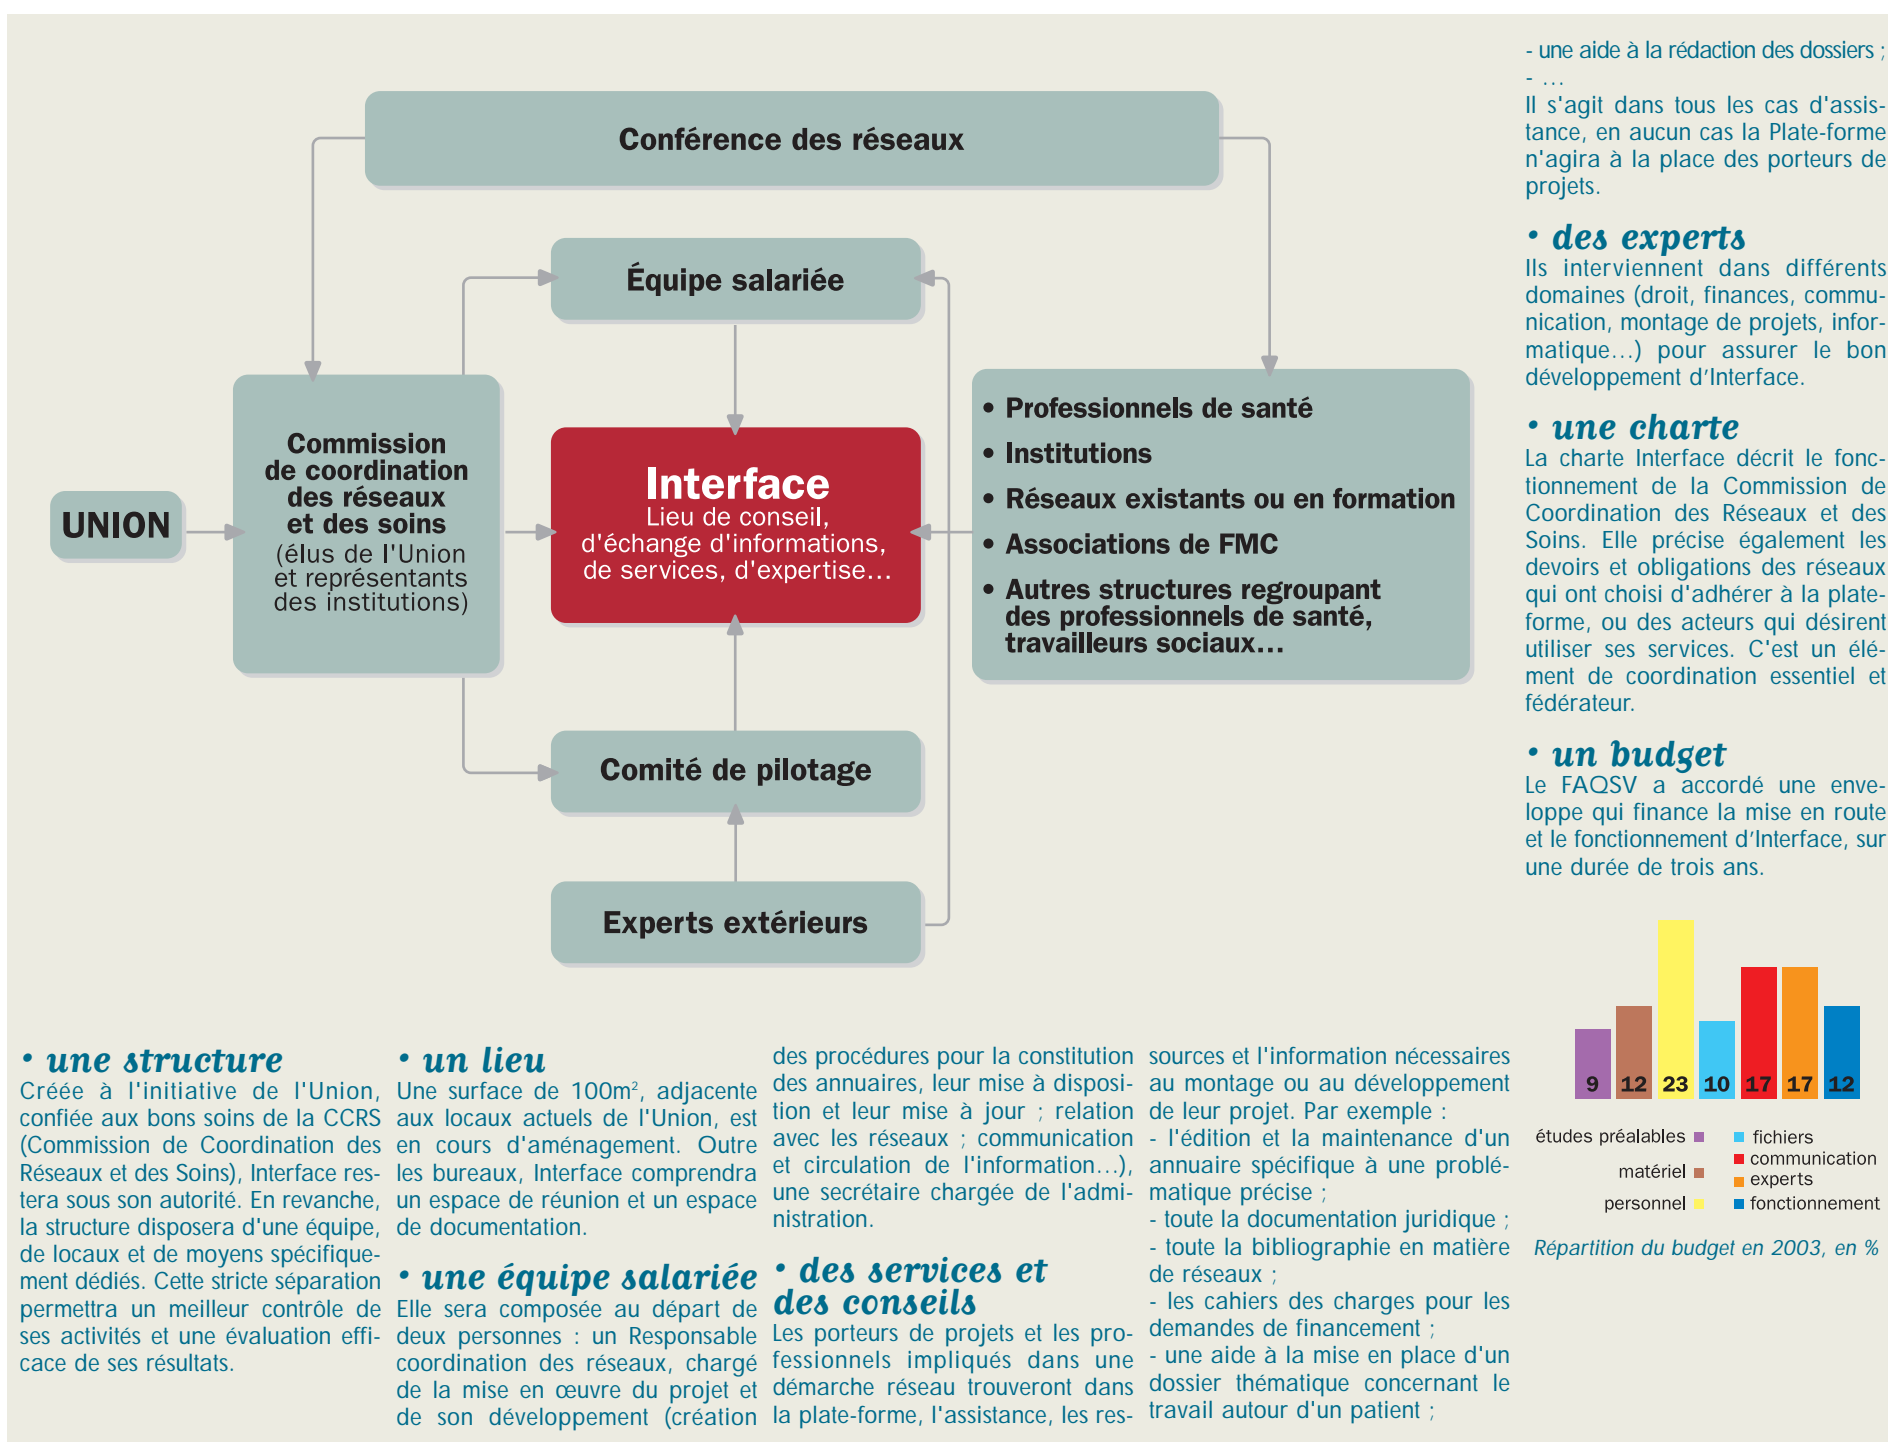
Conférence des réseaux

Équipe salariée

UNION

Commission de coordination des réseaux et des soins (élus de l'Union et représentants des institutions)

Interface
Lieu de conseil, d'échange d'informations, de services, d'expertise…

• Professionnels de santé
• Institutions
• Réseaux existants ou en formation
• Associations de FMC
• Autres structures regroupant des professionnels de santé, travailleurs sociaux…

Comité de pilotage

Experts extérieurs

• une structure
Créée à l'initiative de l'Union, confiée aux bons soins de la CCRS (Commission de Coordination des Réseaux et des Soins), Interface restera sous son autorité. En revanche, la structure disposera d'une équipe, de locaux et de moyens spécifiquement dédiés. Cette stricte séparation permettra un meilleur contrôle de ses activités et une évaluation efficace de ses résultats.

• un lieu
Une surface de 100m², adjacente aux locaux actuels de l'Union, est en cours d'aménagement. Outre les bureaux, Interface comprendra un espace de réunion et un espace de documentation.

• une équipe salariée
Elle sera composée au départ de deux personnes : un Responsable coordination des réseaux, chargé de la mise en œuvre du projet et de son développement (création des procédures pour la constitution des annuaires, leur mise à disposition et leur mise à jour ; relation avec les réseaux ; communication et circulation de l'information…), une secrétaire chargée de l'administration.

• des services et des conseils
Les porteurs de projets et les professionnels impliqués dans une démarche réseau trouveront dans la plate-forme, l'assistance, les ressources et l'information nécessaires au montage ou au développement de leur projet. Par exemple :
- l'édition et la maintenance d'un annuaire spécifique à une problématique précise ;
- toute la documentation juridique ;
- toute la bibliographie en matière de réseaux ;
- les cahiers des charges pour les demandes de financement ;
- une aide à la mise en place d'un dossier thématique concernant le travail autour d'un patient ;
- une aide à la rédaction des dossiers ;
- …
Il s'agit dans tous les cas d'assistance, en aucun cas la Plate-forme n'agira à la place des porteurs de projets.

• des experts
Ils interviennent dans différents domaines (droit, finances, communication, montage de projets, informatique…) pour assurer le bon développement d'Interface.

• une charte
La charte Interface décrit le fonctionnement de la Commission de Coordination des Réseaux et des Soins. Elle précise également les devoirs et obligations des réseaux qui ont choisi d'adhérer à la plate-forme, ou des acteurs qui désirent utiliser ses services. C'est un élément de coordination essentiel et fédérateur.

• un budget
Le FAQSV a accordé une enveloppe qui finance la mise en route et le fonctionnement d'Interface, sur une durée de trois ans.

9 12 23 10 17 17 12

études préalables
matériel
personnel
fichiers
communication
experts
fonctionnement

Répartition du budget en 2003, en %